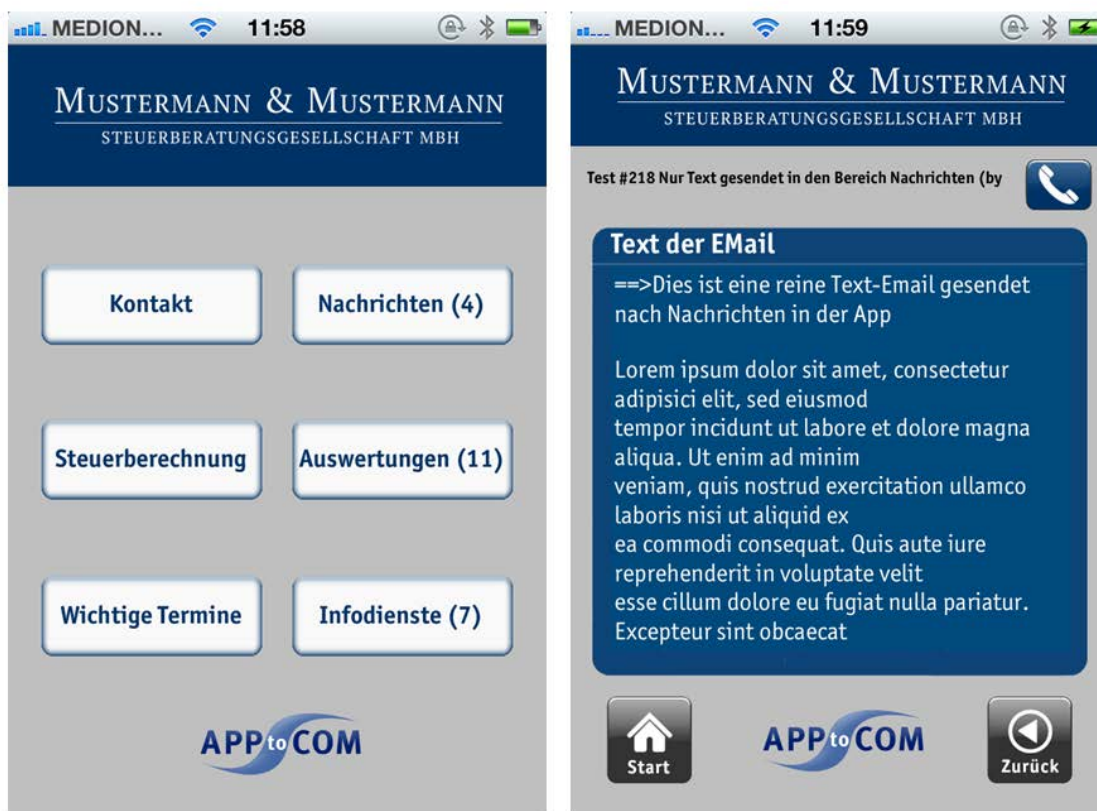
MEDION... 11:58

MUSTERMANN & MUSTERMANN
STEUERBERATUNGSGESELLSCHAFT MBH

Kontakt

Nachrichten (4)

Steuerberechnung

Auswertungen (11)

Wichtige Termine

Infodienste (7)

APP to COM

MEDION... 11:59

MUSTERMANN & MUSTERMANN
STEUERBERATUNGSGESELLSCHAFT MBH

Test #218 Nur Text gesendet in den Bereich Nachrichten (by

Text der EMail

==>Dies ist eine reine Text-Email gesendet nach Nachrichten in der App

Lorem ipsum dolor sit amet, consectetur adipisici elit, sed eiusmod
tempor incidunt ut labore et dolore magna aliqua. Ut enim ad minim
veniam, quis nostrud exercitation ullamco laboris nisi ut aliquid ex
ea commodi consequat. Quis aute iure reprehenderit in voluptate velit
esse cillum dolore eu fugiat nulla pariatur. Excepteur sint obcaecat

Start

APP to COM

Zurück